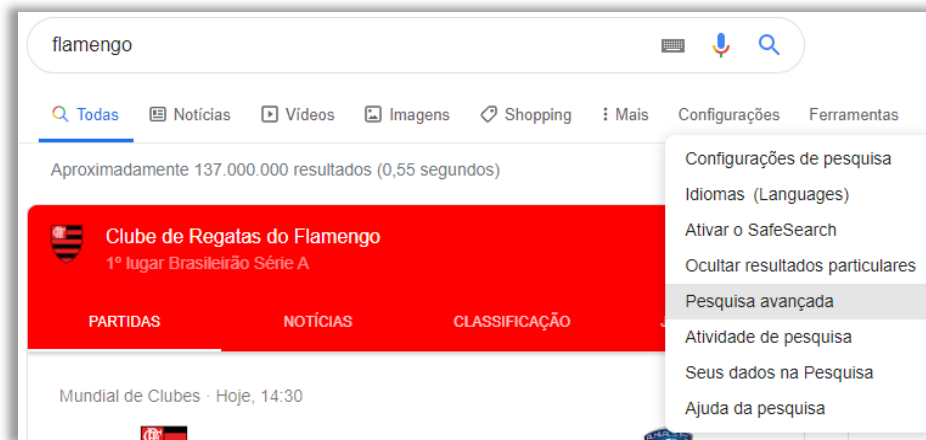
flamengo

Todas Notícias Vídeos Imagens Shopping Mais Configurações Ferramentas

Aproximadamente 137.000.000 resultados (0,55 segundos)

Clube de Regatas do Flamengo
1º lugar Brasileirão Série A

PARTIDAS NOTÍCIAS CLASSIFICAÇÃO J

Mundial de Clubes · Hoje, 14:30

Configurações de pesquisa
Idiomas (Languages)
Ativar o SafeSearch
Ocultar resultados particulares
Pesquisa avançada
Atividade de pesquisa
Seus dados na Pesquisa
Ajuda da pesquisa